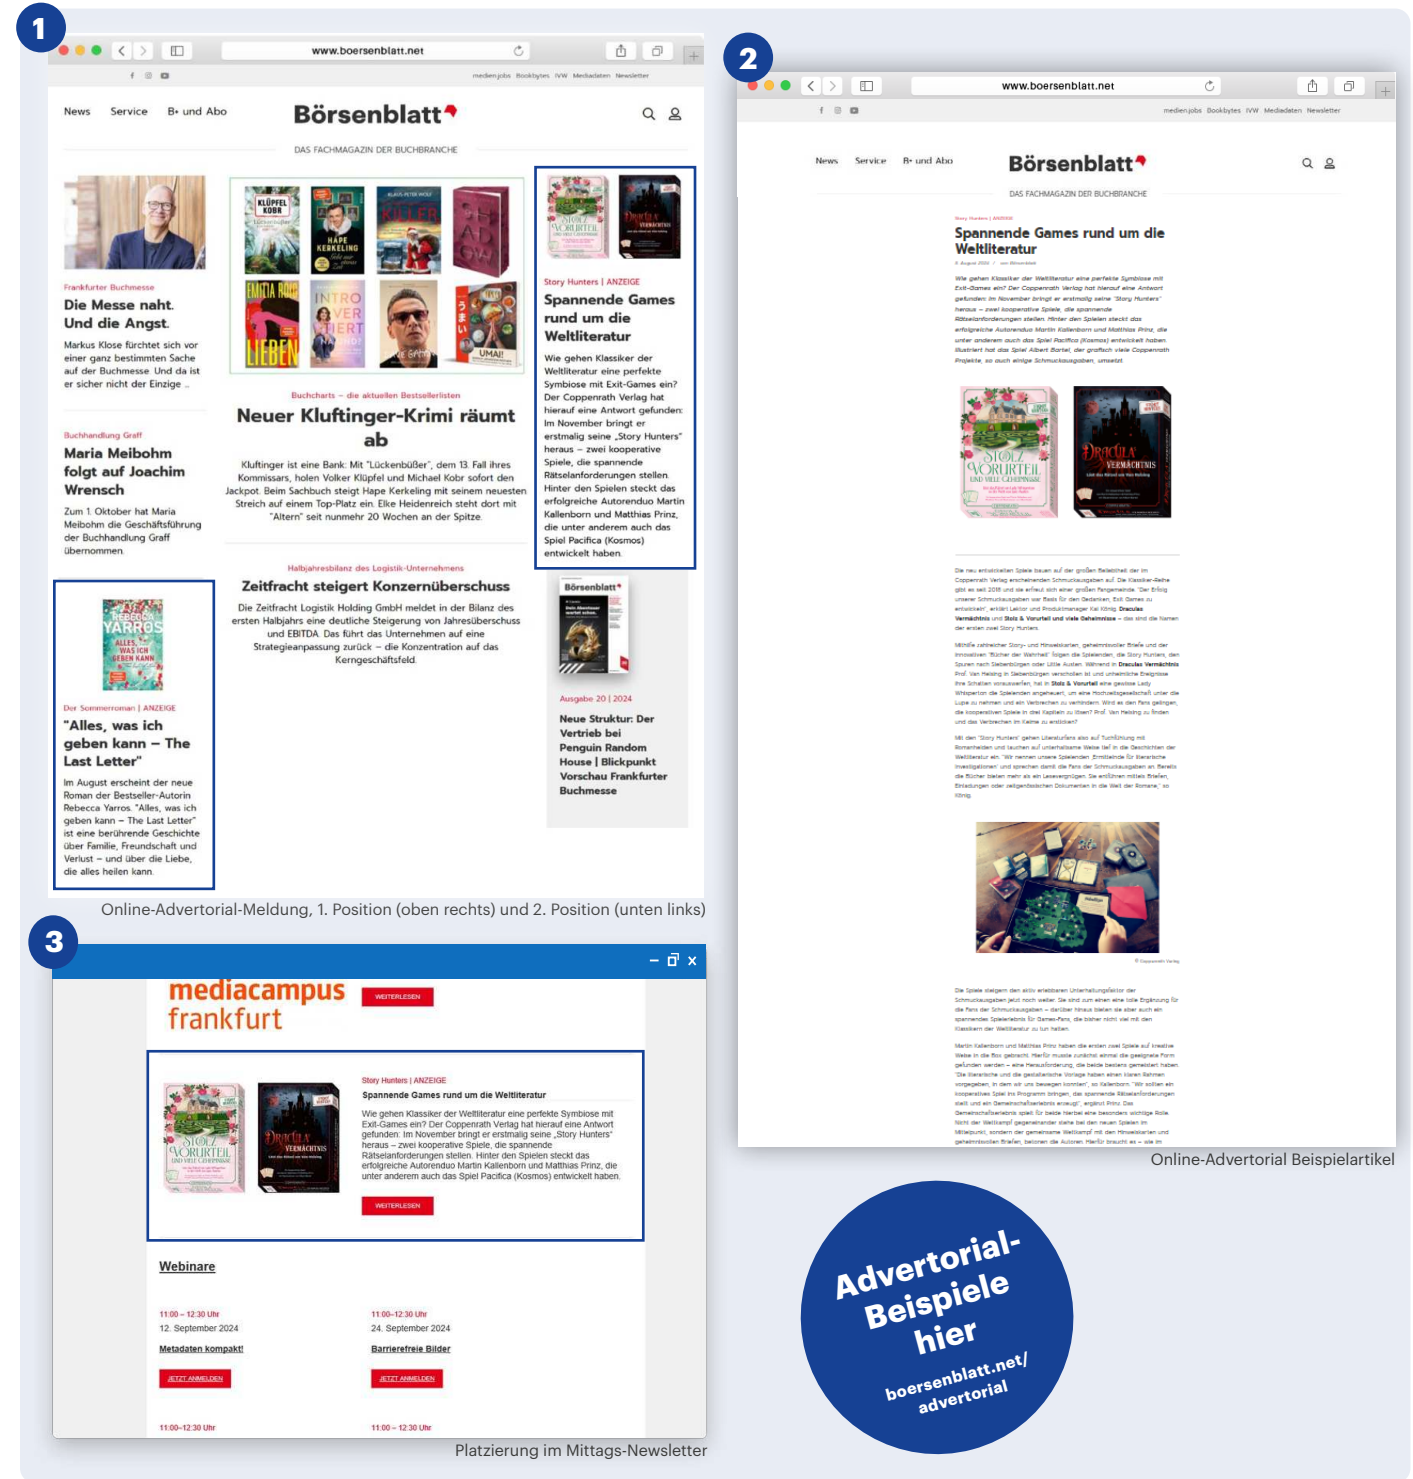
1

www.boersenblatt.net

medienjobs Bookbytes IVW Mediadaten Newsletter

News Service B+ und Abo

Börsenblatt

DAS FACHMAGAZIN DER BUCHBRANCHE

Frankfurter Buchmesse

Die Messe naht. Und die Angst.

Markus Klose fürchtet sich vor einer ganz bestimmten Sache auf der Buchmesse. Und da ist er sicher nicht der Einzige ...

Buchhandlung Graff

Maria Meibohm folgt auf Joachim Wrensch

Zum 1. Oktober hat Maria Meibohm die Geschäftsführung der Buchhandlung Graff übernommen.

Buchcharts – die aktuellen Bestsellerlisten

Neuer Kluftinger-Krimi räumt ab

Kluftinger ist eine Bank: Mit "Lückenbüßer", dem 13. Fall ihres Kommissars, holen Volker Klüpfel und Michael Kobr sofort den Jackpot. Beim Sachbuch steigt Hape Kerkeling mit seinem neuesten Streich auf einem Top-Platz ein. Elke Heidenreich steht dort mit "Altern" seit nunmehr 20 Wochen an der Spitze.

Story Hunters | ANZEIGE

Spannende Games rund um die Weltliteratur

Wie gehen Klassiker der Weltliteratur eine perfekte Symbiose mit Exit-Games ein? Der Coppenrath Verlag hat hierauf eine Antwort gefunden: Im November bringt er erstmalig seine „Story Hunters" heraus – zwei kooperative Spiele, die spannende Rätselanforderungen stellen. Hinter den Spielen steckt das erfolgreiche Autorenduo Martin Kallenborn und Matthias Prinz, die unter anderem auch das Spiel Pacifica (Kosmos) entwickelt haben.

Halbjahresbilanz des Logistik-Unternehmens

Zeitfracht steigert Konzernüberschuss

Die Zeitfracht Logistik Holding GmbH meldet in der Bilanz des ersten Halbjahrs eine deutliche Steigerung von Jahresüberschuss und EBITDA. Das führt aber nicht zu einer Strategieanpassung zurück – die Konzentration auf das Kerngeschäft bleibt.

Der Sommerroman | ANZEIGE

"Alles, was ich geben kann – The Last Letter"

Im August erscheint der neue Roman der Bestseller-Autorin Rebecca Yarros. "Alles, was ich geben kann – The Last Letter" ist eine berührende Geschichte über Familie, Freundschaft und Verlust – und über die Liebe, die alles heilen kann.

Börsenblatt

Ausgabe 20 | 2024

Neue Struktur: Der Vertrieb bei Penguin Random House | Blickpunkt Vorschau Frankfurter Buchmesse

Online-Advertorial-Meldung, 1. Position (oben rechts) und 2. Position (unten links)

2

www.boersenblatt.net

medienjobs Bookbytes IVW Mediadaten Newsletter

News Service B+ und Abo

Börsenblatt

DAS FACHMAGAZIN DER BUCHBRANCHE

Story Hunters | ANZEIGE

Spannende Games rund um die Weltliteratur

Wie gehen Klassiker der Weltliteratur eine perfekte Symbiose mit Exit-Games ein? Der Coppenrath Verlag hat hierauf eine Antwort gefunden: Im November bringt er erstmalig seine "Story Hunters" heraus – zwei kooperative Spiele, die spannende Rätselanforderungen stellen. Hinter den Spielen steckt das erfolgreiche Autorenduo Martin Kallenborn und Matthias Prinz, die unter anderem auch das Spiel Pacifica (Kosmos) entwickelt haben.

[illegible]

Online-Advertorial Beispielartikel

3

mediacampus frankfurt

WEITERLESEN

Story Hunters | ANZEIGE

Spannende Games rund um die Weltliteratur

Wie gehen Klassiker der Weltliteratur eine perfekte Symbiose mit Exit-Games ein? Der Coppenrath Verlag hat hierauf eine Antwort gefunden: Im November bringt er erstmalig seine „Story Hunters" heraus – zwei kooperative Spiele, die spannende Rätselanforderungen stellen. Hinter den Spielen steckt das erfolgreiche Autorenduo Martin Kallenborn und Matthias Prinz, die unter anderem auch das Spiel Pacifica (Kosmos) entwickelt haben.

WEITERLESEN

Webinare

11:00 – 12:30 Uhr
12. September 2024
Metadaten kompakt!
JETZT ANMELDEN

11:00–12:30 Uhr
24. September 2024
Barrierefreie Bilder
JETZT ANMELDEN

11:00–12:30 Uhr

11:00 – 12:30 Uhr

Platzierung im Mittags-Newsletter

Advertorial-Beispiele hier

boersenblatt.net/advertorial